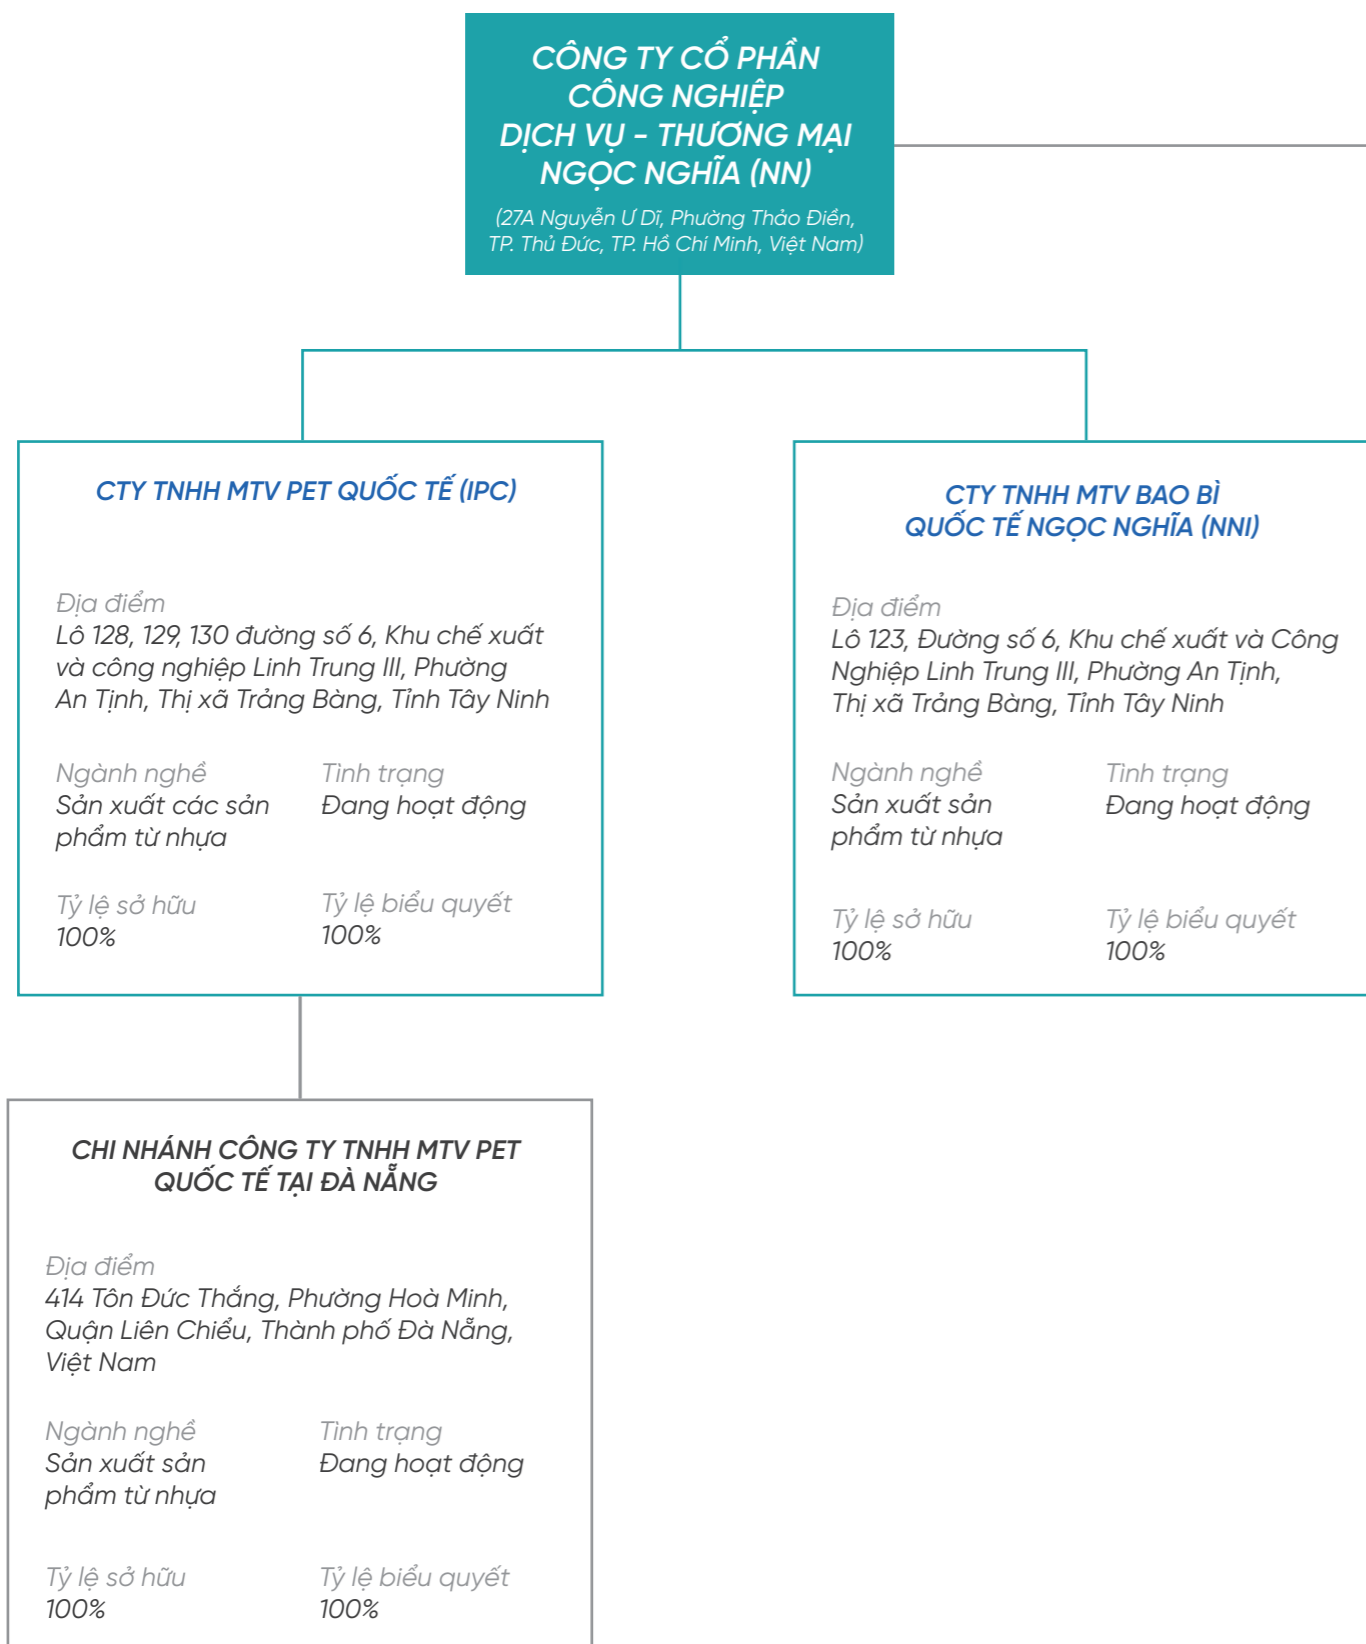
CÔNG TY CỔ PHẦN CÔNG NGHIỆP DỊCH VỤ - THƯƠNG MẠI NGỌC NGHĨA (NN)

(27A Nguyễn Ư Dĩ, Phường Thảo Điền, TP. Thủ Đức, TP. Hồ Chí Minh, Việt Nam)

CTY TNHH MTV PET QUỐC TẾ (IPC)

Địa điểm
Lô 128, 129, 130 đường số 6, Khu chế xuất và công nghiệp Linh Trung III, Phường An Tịnh, Thị xã Trảng Bàng, Tỉnh Tây Ninh

Ngành nghề
Sản xuất các sản phẩm từ nhựa

Tình trạng
Đang hoạt động

Tỷ lệ sở hữu
100%

Tỷ lệ biểu quyết
100%

CTY TNHH MTV BAO BÌ QUỐC TẾ NGỌC NGHĨA (NNI)

Địa điểm
Lô 123, Đường số 6, Khu chế xuất và Công Nghiệp Linh Trung III, Phường An Tịnh, Thị xã Trảng Bàng, Tỉnh Tây Ninh

Ngành nghề
Sản xuất sản phẩm từ nhựa

Tình trạng
Đang hoạt động

Tỷ lệ sở hữu
100%

Tỷ lệ biểu quyết
100%

CHI NHÁNH CÔNG TY TNHH MTV PET QUỐC TẾ TẠI ĐÀ NẴNG

Địa điểm
414 Tôn Đức Thắng, Phường Hoà Minh, Quận Liên Chiểu, Thành phố Đà Nẵng, Việt Nam

Ngành nghề
Sản xuất sản phẩm từ nhựa

Tình trạng
Đang hoạt động

Tỷ lệ sở hữu
100%

Tỷ lệ biểu quyết
100%